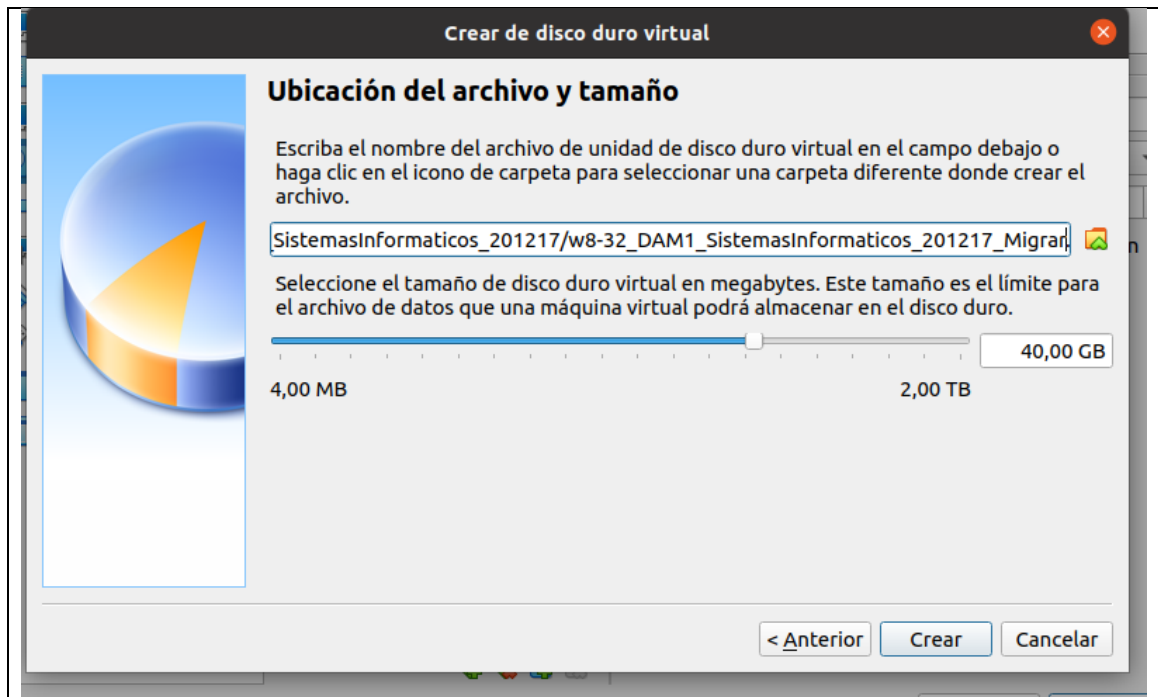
Crear de disco duro virtual

Ubicación del archivo y tamaño

Escriba el nombre del archivo de unidad de disco duro virtual en el campo debajo o haga clic en el icono de carpeta para seleccionar una carpeta diferente donde crear el archivo.

SistemasInformaticos_201217/w8-32_DAM1_SistemasInformaticos_201217_Migrar.

Seleccione el tamaño de disco duro virtual en megabytes. Este tamaño es el límite para el archivo de datos que una máquina virtual podrá almacenar en el disco duro.

40,00 GB

4,00 MB

2,00 TB

< Anterior

Crear

Cancelar